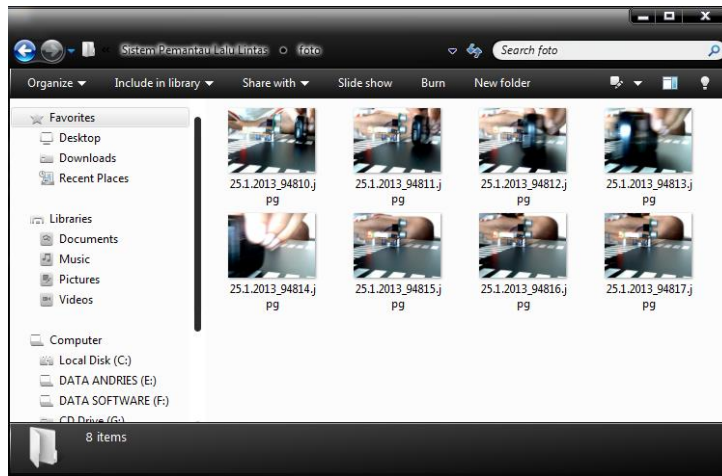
Sistem Pemantau Lalu Lintas ○ foto

Search foto

Organize ▾ Include in library ▾ Share with ▾ Slide show Burn New folder

Favorites
Desktop
Downloads
Recent Places

Libraries
Documents
Music
Pictures
Videos

Computer
Local Disk (C:)
DATA ANDRIES (E:)
DATA SOFTWARE (F:)
CD Drive (G:)

25.1.2013_94810.jpg
25.1.2013_94811.jpg
25.1.2013_94812.jpg
25.1.2013_94813.jpg
25.1.2013_94814.jpg
25.1.2013_94815.jpg
25.1.2013_94816.jpg
25.1.2013_94817.jpg

8 items